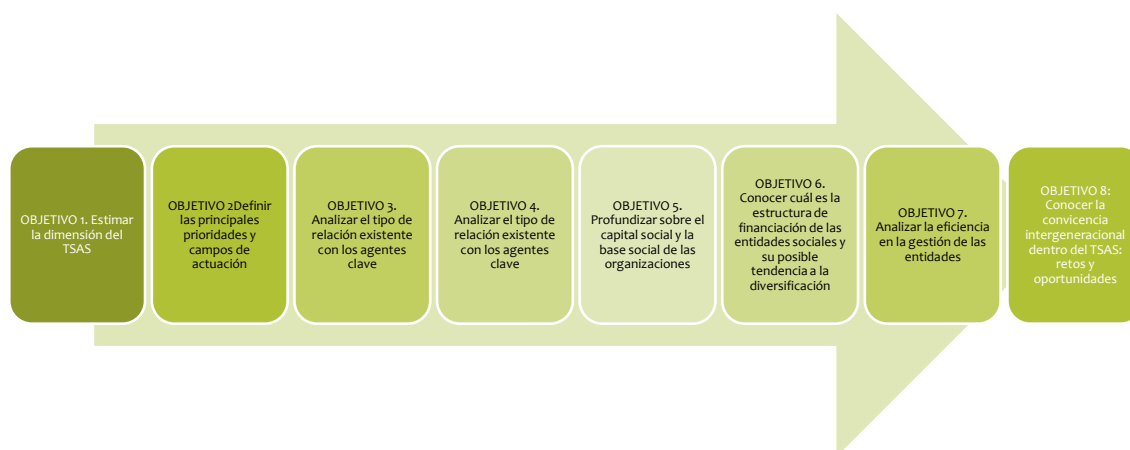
OBJETIVO 1. Estimar la dimensión del TSAS

OBJETIVO 2Definir las principales prioridades y campos de actuación

OBJETIVO 3. Analizar el tipo de relación existente con los agentes clave

OBJETIVO 4. Analizar el tipo de relación existente con los agentes clave

OBJETIVO 5. Profundizar sobre el capital social y la base social de las organizaciones

OBJETIVO 6. Conocer cuál es la estructura de financiación de las entidades sociales y su posible tendencia a la diversificación

OBJETIVO 7. Analizar la eficiencia en la gestión de las entidades

OBJETIVO 8: Conocer la convivencia intergeneracional dentro del TSAS: retos y oportunidades